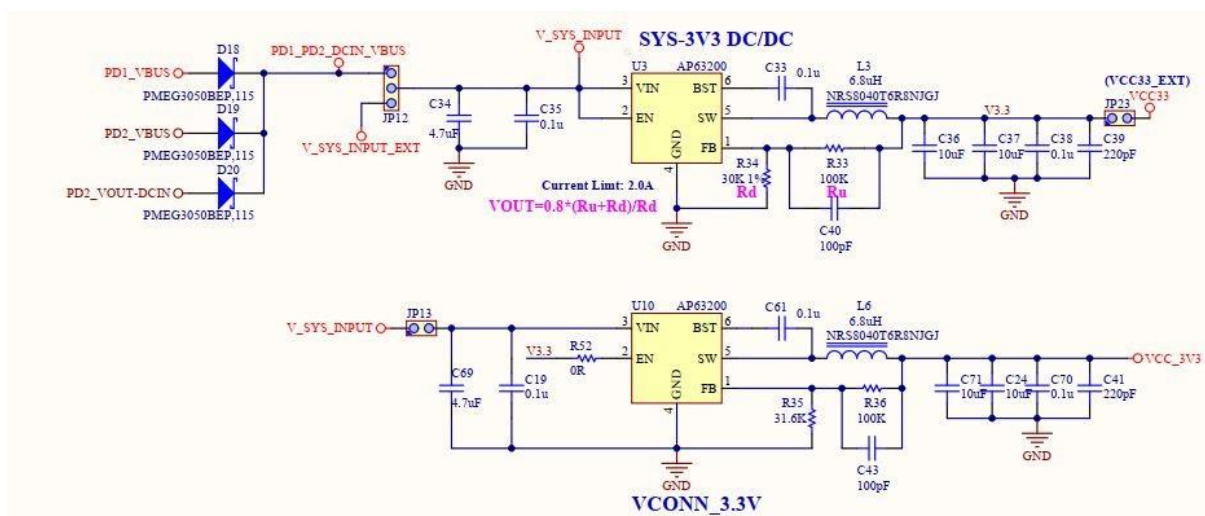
SYS-3V3 DC/DC

PD1_VBUS
D18
PMEG3050BEP,115
PD2_VBUS
D19
PMEG3050BEP,115
PD2_VOUT-DCIN
D20
PMEG3050BEP,115
PD1_PD2_DCIN_VBUS
JP12
V_SYS_INPUT_EXT
V_SYS_INPUT
C34
4.7uF
GND
C35
0.1u
U3
AP63200
3 VIN
2 EN
BST 6
SW 5
FB 1
GND
4
C33 0.1u
L3
6.8uH
NRS8040T6R8NJGJ
R34
30K 1%
Rd
R33
100K
Ru
C40
100pF
Current Limt: 2.0A
VOUT=0.8*(Ru+Rd)/Rd
GND
V3.3
(VCC33_EXT)
VCC33
JP23
C36
10uF
C37
10uF
C38
0.1u
C39
220pF
GND

V_SYS_INPUT
JP13
C69
4.7uF
C19
0.1u
V3.3
R52
0R
U10
AP63200
3 VIN
2 EN
BST 6
SW 5
FB 1
GND
4
C61 0.1u
L6
6.8uH
NRS8040T6R8NJGJ
R35
31.6K
R36
100K
C43
100pF
GND
VCC_3V3
C71
10uF
C24
10uF
C70
0.1u
C41
220pF
GND
VCONN_3.3V